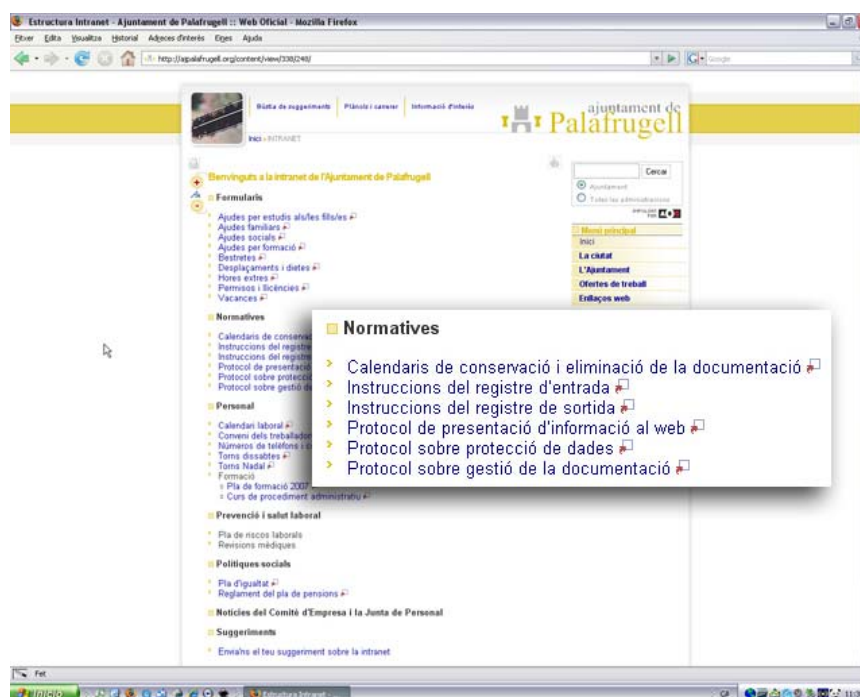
Estructura Intranet - Ajuntament de Palafrugell :: Web Oficial - Mozilla Firefox

Fitxer Edita Visualitza Historial Adreces d'interès Eines Ajuda

http://aipalafrugell.org/content/view/338/248/

Bústia de suggeriments | Plànols i carrers | Informació d'interès

ajuntament de Palafrugell

Inici » INTRANET

Benvinguts a la intranet de l'Ajuntament de Palafrugell

Cercar

Ajuntament

Totes les administracions

Formularis

Ajudes per estudis als/les fills/es
Ajudes familiars
Ajudes socials
Ajudes per formació
Bestretes
Desplaçaments i dietes
Hores extres
Permisos i llicències
Vacances

Menú principal
Inici
La ciutat
L'Ajuntament
Ofertes de treball
Enllaços web

Normatives

Calendaris de conservació i eliminació de la documentació
Instruccions del registre d'entrada
Instruccions del registre de sortida
Protocol de presentació d'informació al web
Protocol sobre protecció de dades
Protocol sobre gestió de la documentació

Personal

Calendari laboral
Conveni dels treballadors
Números de telèfons i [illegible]
Torns dissabtes
Torns Nadal
Formació
Pla de formació 2007
Curs de procediment administratiu

Prevenció i salut laboral

Pla de riscos laborals
Revisions mèdiques

Polítiques socials

Pla d'igualtat
Reglament del pla de pensions

Notícies del Comitè d'Empresa i la Junta de Personal

Suggeriments

Envia'ns el teu suggeriment sobre la intranet

Fet

Inicio

Estructura Intranet ...